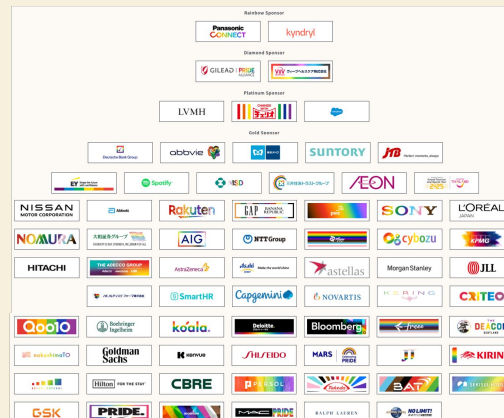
Rainbow Sponsor

Panasonic CONNECT

kyndryl

Diamond Sponsor

GILEAD PRIDE

Platinum Sponsor

LVMH

Gold Sponsor

Deutsche Bank Group

abbvie

SUNTORY

JTB

Spotify

MSD

AEON

NISSAN MOTOR CORPORATION

Rakuten

GAP BANANA REPUBLIC

SONY

L'ORÉAL JAPAN

NOMURA

AIG

NTTGroup

cybozu

KPMG

HITACHI

THE ADECCO GROUP

AstraZeneca

astellas

Morgan Stanley

JLL

SmartHR

Capgemini

NOVARTIS

KERING

CRITEO

Qoo10

Boehringer Ingelheim

koala.

Deloitte.

Bloomberg

THE DEAN

Goldman Sachs

kenvue

SHISEIDO

MARS

KIRIN

Hilton FOR THE STAY

CBRE

PERSOL

BAT

GSK

PRIDE.

RALPH LAUREN

NO LIMIT!